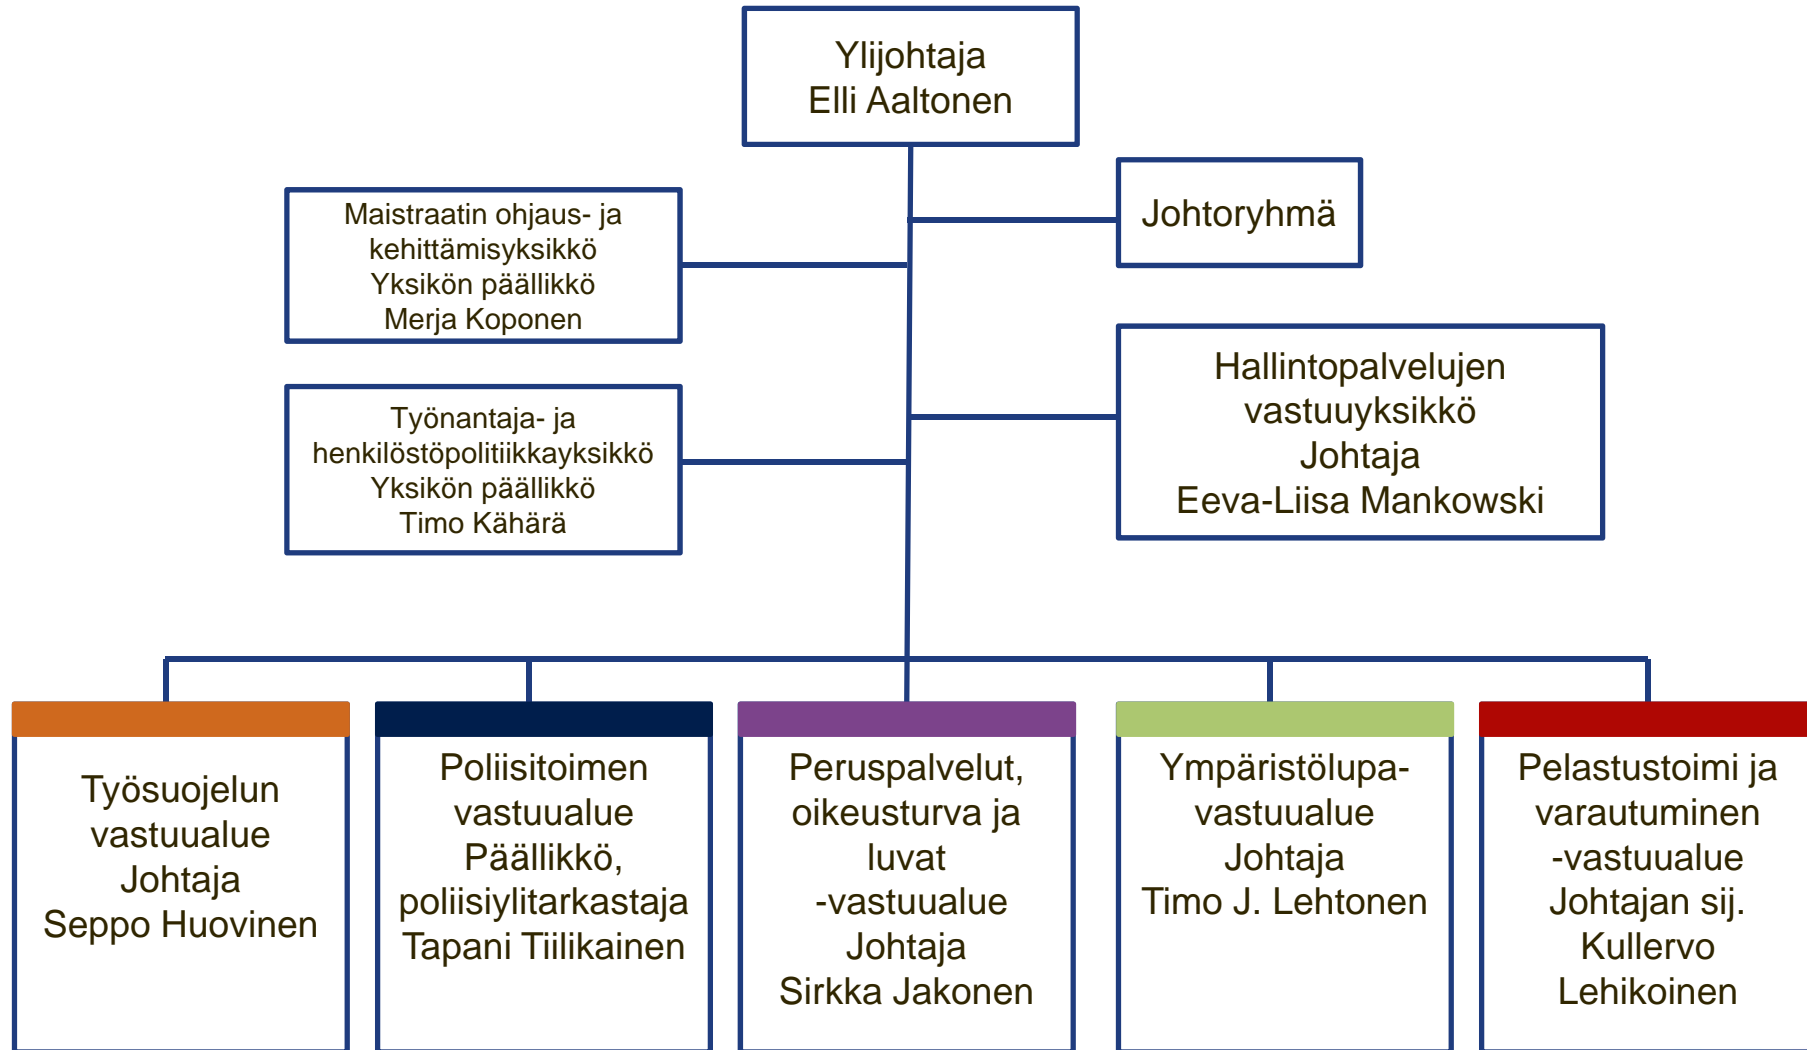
Ylijohtaja
Elli Aaltonen

Johtoryhmä

Maistraatin ohjaus- ja kehittämisyksikkö
Yksikön päällikkö
Merja Koponen

Hallintopalvelujen vastuuyksikkö
Johtaja
Eeva-Liisa Mankowski

Työnantaja- ja henkilöstöpolitiikkayksikkö
Yksikön päällikkö
Timo Kähärä

Työsuojelun vastuualue
Johtaja
Seppo Huovinen

Poliisitoimen vastuualue
Päällikkö, poliisiylitarkastaja
Tapani Tiilikainen

Peruspalvelut, oikeusturva ja luvat -vastuualue
Johtaja
Sirkka Jakonen

Ympäristölupa-vastuualue
Johtaja
Timo J. Lehtonen

Pelastustoimi ja varautuminen -vastuualue
Johtajan sij.
Kullervo Lehikoinen